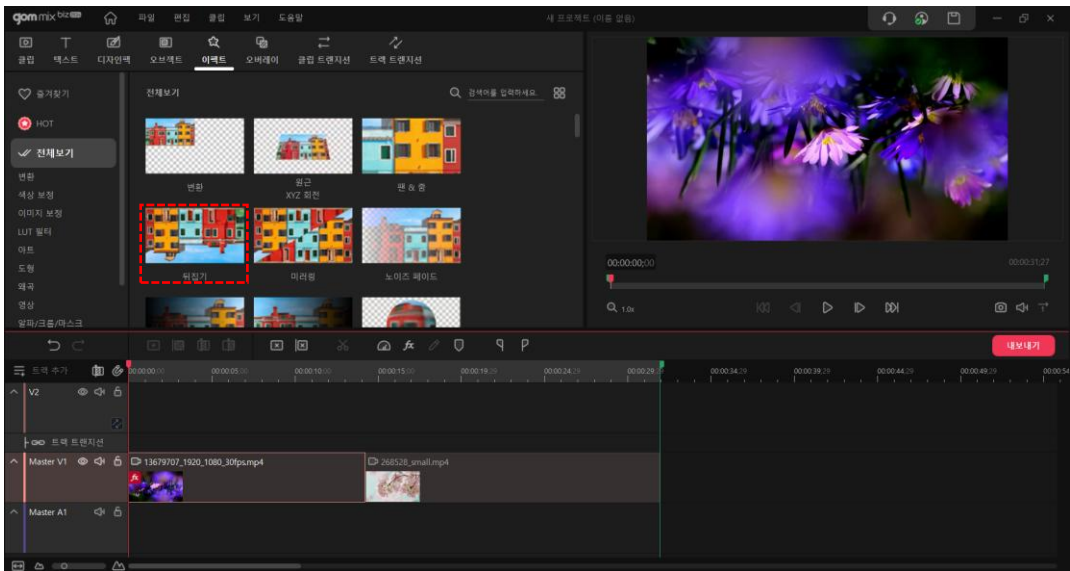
gom mix biz 파일 편집 클립 보기 도움말

새 프로젝트 (이름 없음)

클립 텍스트 디자인팩 오브젝트 이펙트 오버레이 클립 트랜지션 트랙 트랜지션

즐겨찾기
HOT
전체보기
변환
색상 보정
이미지 보정
LUT 필터
아트
도형
왜곡
영상
알파/크롭/마스크

전체보기

검색어를 입력하세요.

변환
원근 XYZ 회전
팬 & 줌
뒤집기
미러링
노이즈 페이드

00:00:00;00
00:00:31;27

1.0x

내보내기

트랙 추가
00:00:00 00:00:05 00:00:10 00:00:15 00:00:19 00:00:24 00:00:29 00:00:34 00:00:39 00:00:44 00:00:49 00:00:54

V2
트랙 트랜지션
Master V1
13679707_1920_1080_30fps.mp4
268528_small.mp4
Master A1